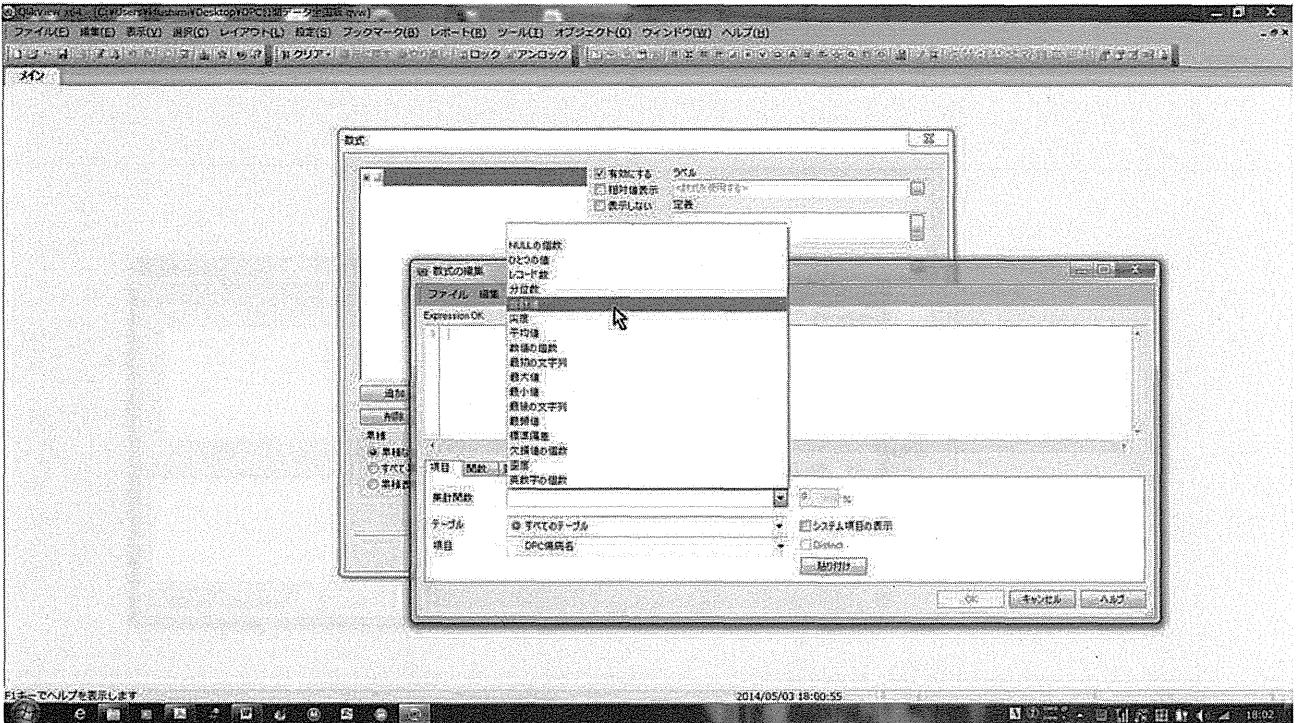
QlikView x64 - [C:¥Users¥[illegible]¥Desktop¥DPC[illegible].qvw]

ファイル(F) 編集(E) 表示(V) 選択(C) レイアウト(L) 設定(S) ブックマーク(B) レポート(R) ツール(T) オブジェクト(O) ウィンドウ(W) ヘルプ(H)

クリア ロック アンロック

メイン

数式

有効にする
相対値表示
表示しない

ラベル
定義

NULLの個数
ひとつの値
レコード数
分位数
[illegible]
尖度
平均値
数値の個数
最初の文字列
最大値
最小値
最後の文字列
最頻値
標準偏差
欠損値の個数
歪度
英数字の個数

数式の編集

ファイル 編集

Expression OK

追加
削除
集計
集計なし
すべて
集計表

項目 関数

集計関数
テーブル すべてのテーブル
項目 DPC病病名

システム項目の表示
Distinct
貼り付け

OK キャンセル ヘルプ

F1キーでヘルプを表示します

2014/05/03 18:00:55

18:02